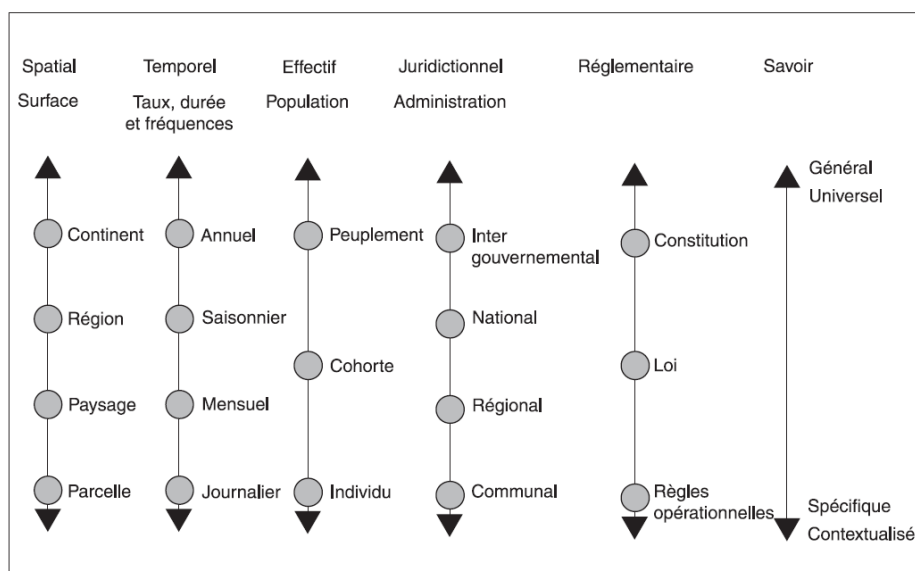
Spatial
Surface

Continent
Région
Paysage
Parcelle

Temporel
Taux, durée et fréquences

Annuel
Saisonnier
Mensuel
Journalier

Effectif
Population

Peuplement
Cohorte
Individu

Juridictionnel
Administration

Inter gouvernemental
National
Régional
Communal

Réglementaire

Constitution
Loi
Règles opérationnelles

Savoir

Général
Universel
Spécifique
Contextualisé